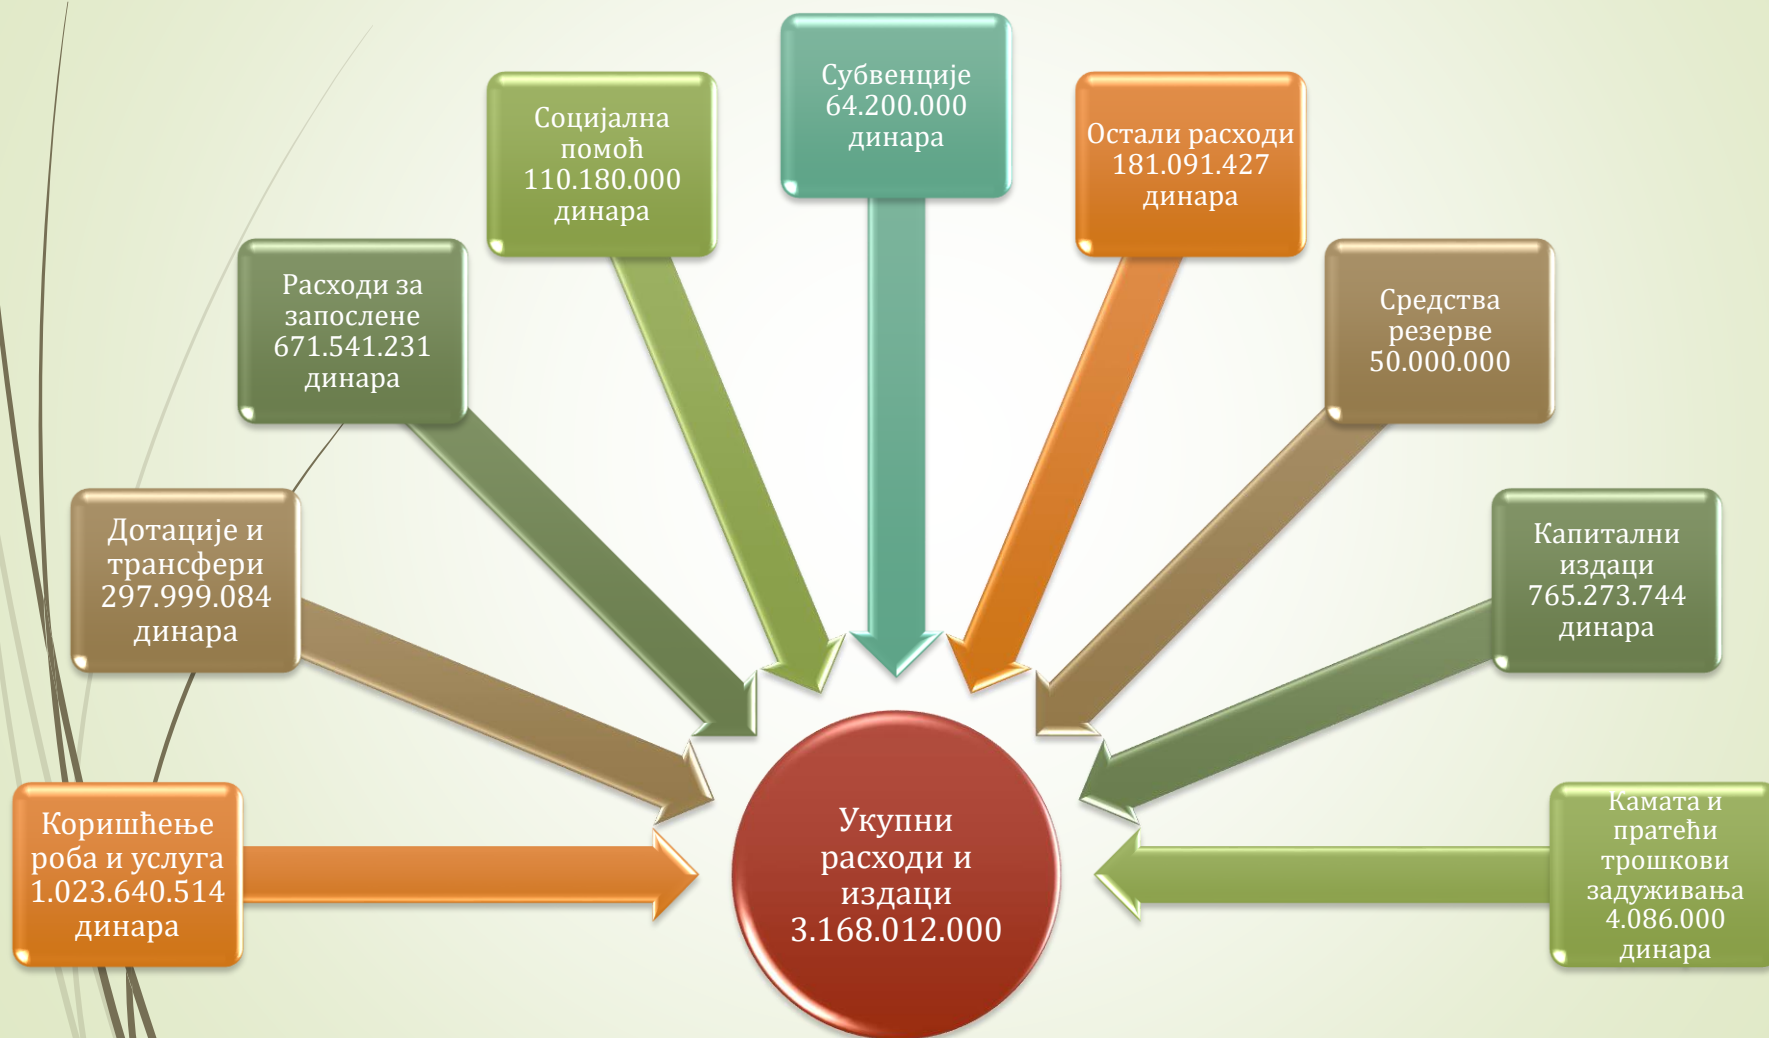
Субвенције 64.200.000 динара

Социјална помоћ 110.180.000 динара

Остали расходи 181.091.427 динара

Расходи за запослене 671.541.231 динара

Средства резерве 50.000.000

Дотације и трансфери 297.999.084 динара

Капитални издаци 765.273.744 динара

Коришћење роба и услуга 1.023.640.514 динара

Укупни расходи и издаци 3.168.012.000

Камата и пратећи трошкови задуживања 4.086.000 динара